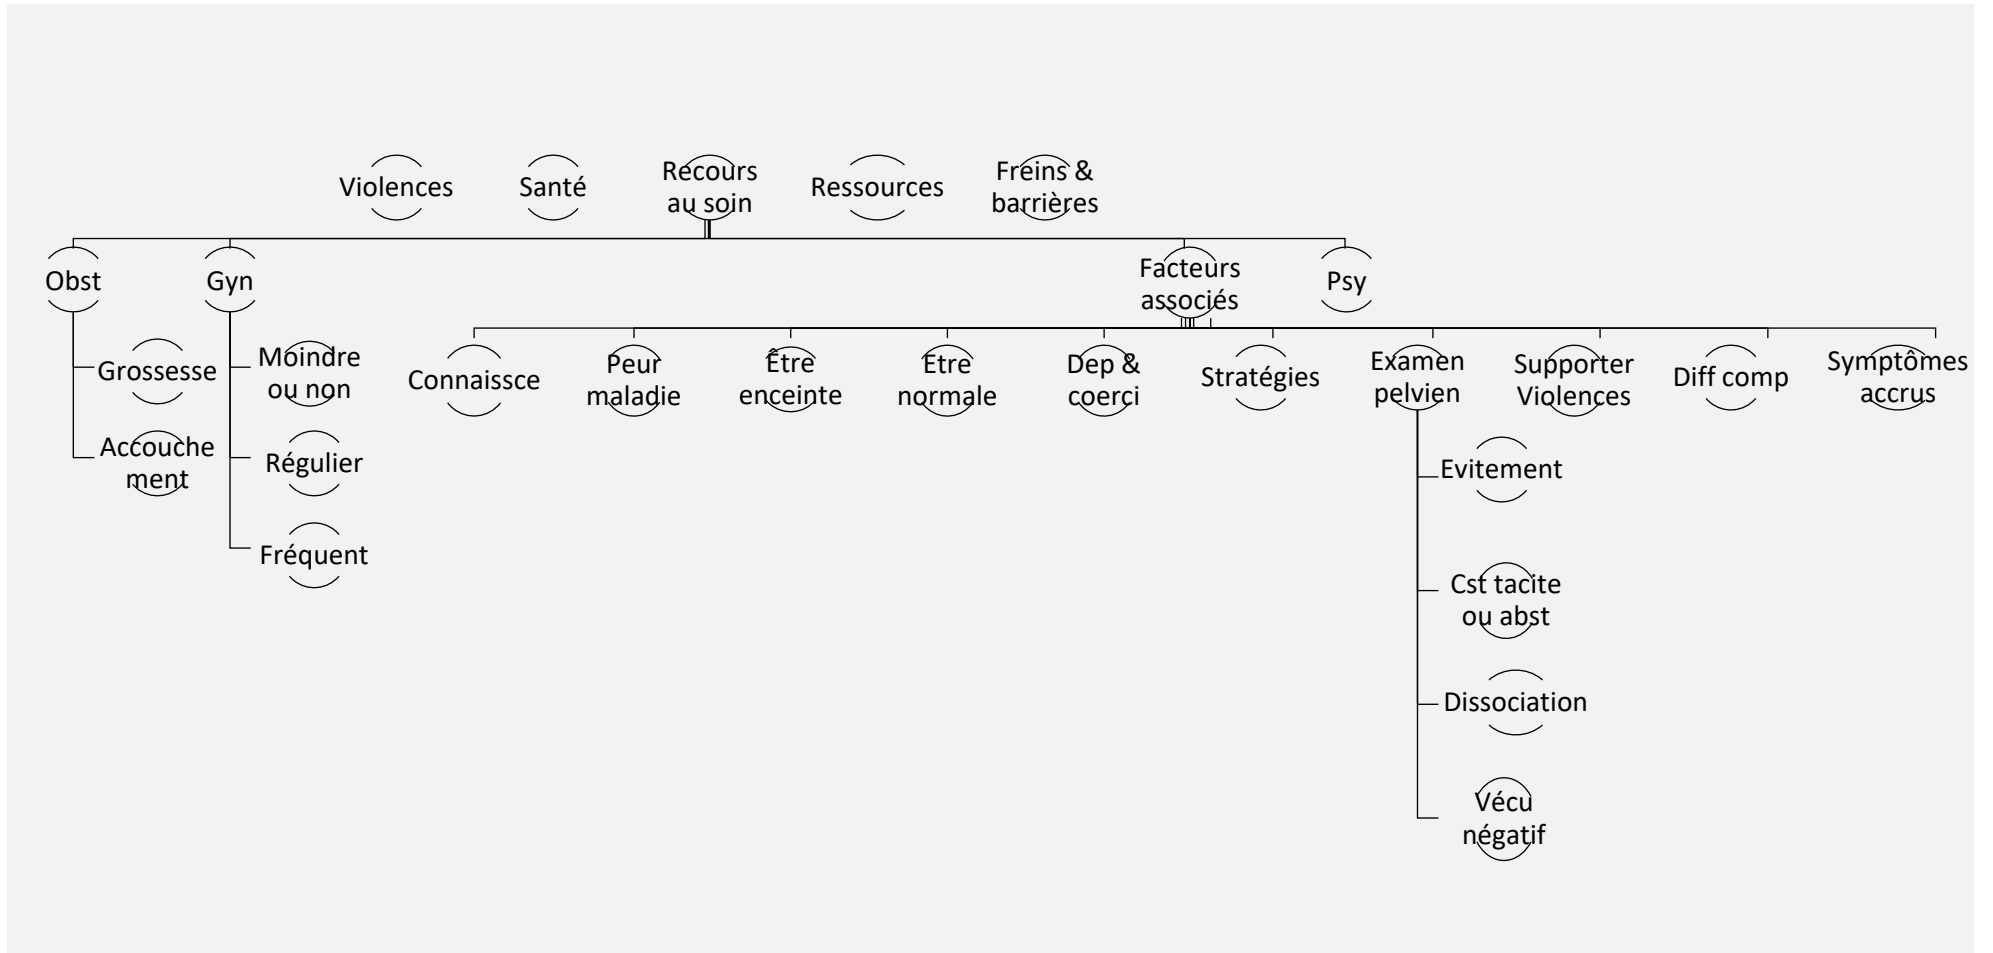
Violences

Santé

Recours au soin

Ressources

Freins & barrières

Obst

Grossesse

Accouchement

Gyn

Moindre ou non

Régulier

Fréquent

Facteurs associés

Psy

Connaissce

Peur maladie

Être enceinte

Etre normale

Dep & coerci

Stratégies

Examen pelvien

Evitement

Cst tacite ou abst

Dissociation

Vécu négatif

Supporter Violences

Diff comp

Symptômes accrus